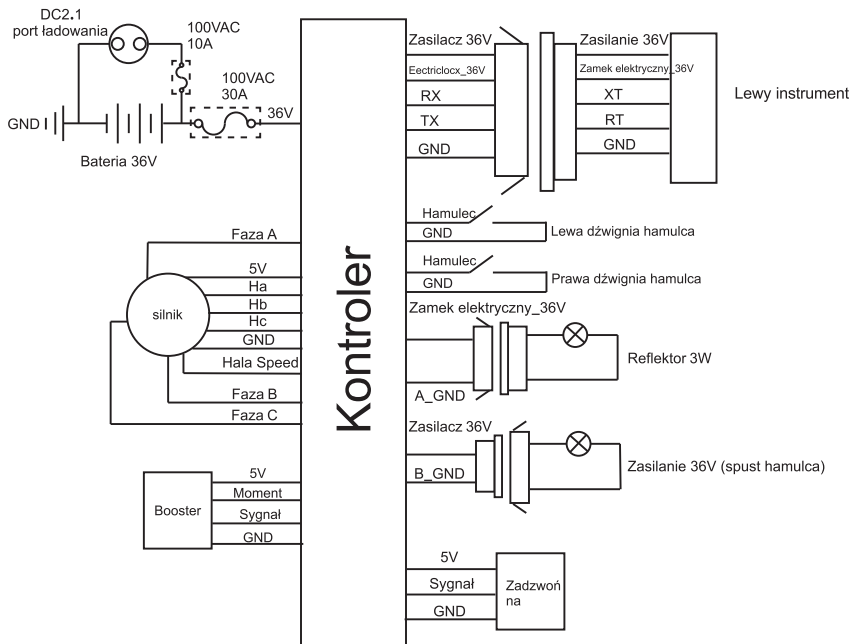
DC2.1
port ładowania

100VAC
10A

100VAC
30A

GND

36V

Bateria 36V

Zasilacz 36V

Eectriclocx_36V

RX

TX

GND

Zasilanie 36V

Zamek elektryczny_36V

XT

RT

GND

Lewy instrument

Hamulec

GND

Lewa dźwignia hamulca

Hamulec

GND

Prawa dźwignia hamulca

Faza A

5V

Ha

Hb

Hc

GND

Hala Speed

Faza B

Faza C

silnik

Kontroler

Zamek elektryczny_36V

Reflektor 3W

A_GND

Zasilacz 36V

B_GND

Zasilanie 36V (spust hamulca)

Booster

5V

Moment

Sygnał

GND

5V

Sygnał

GND

Zadzwoń na